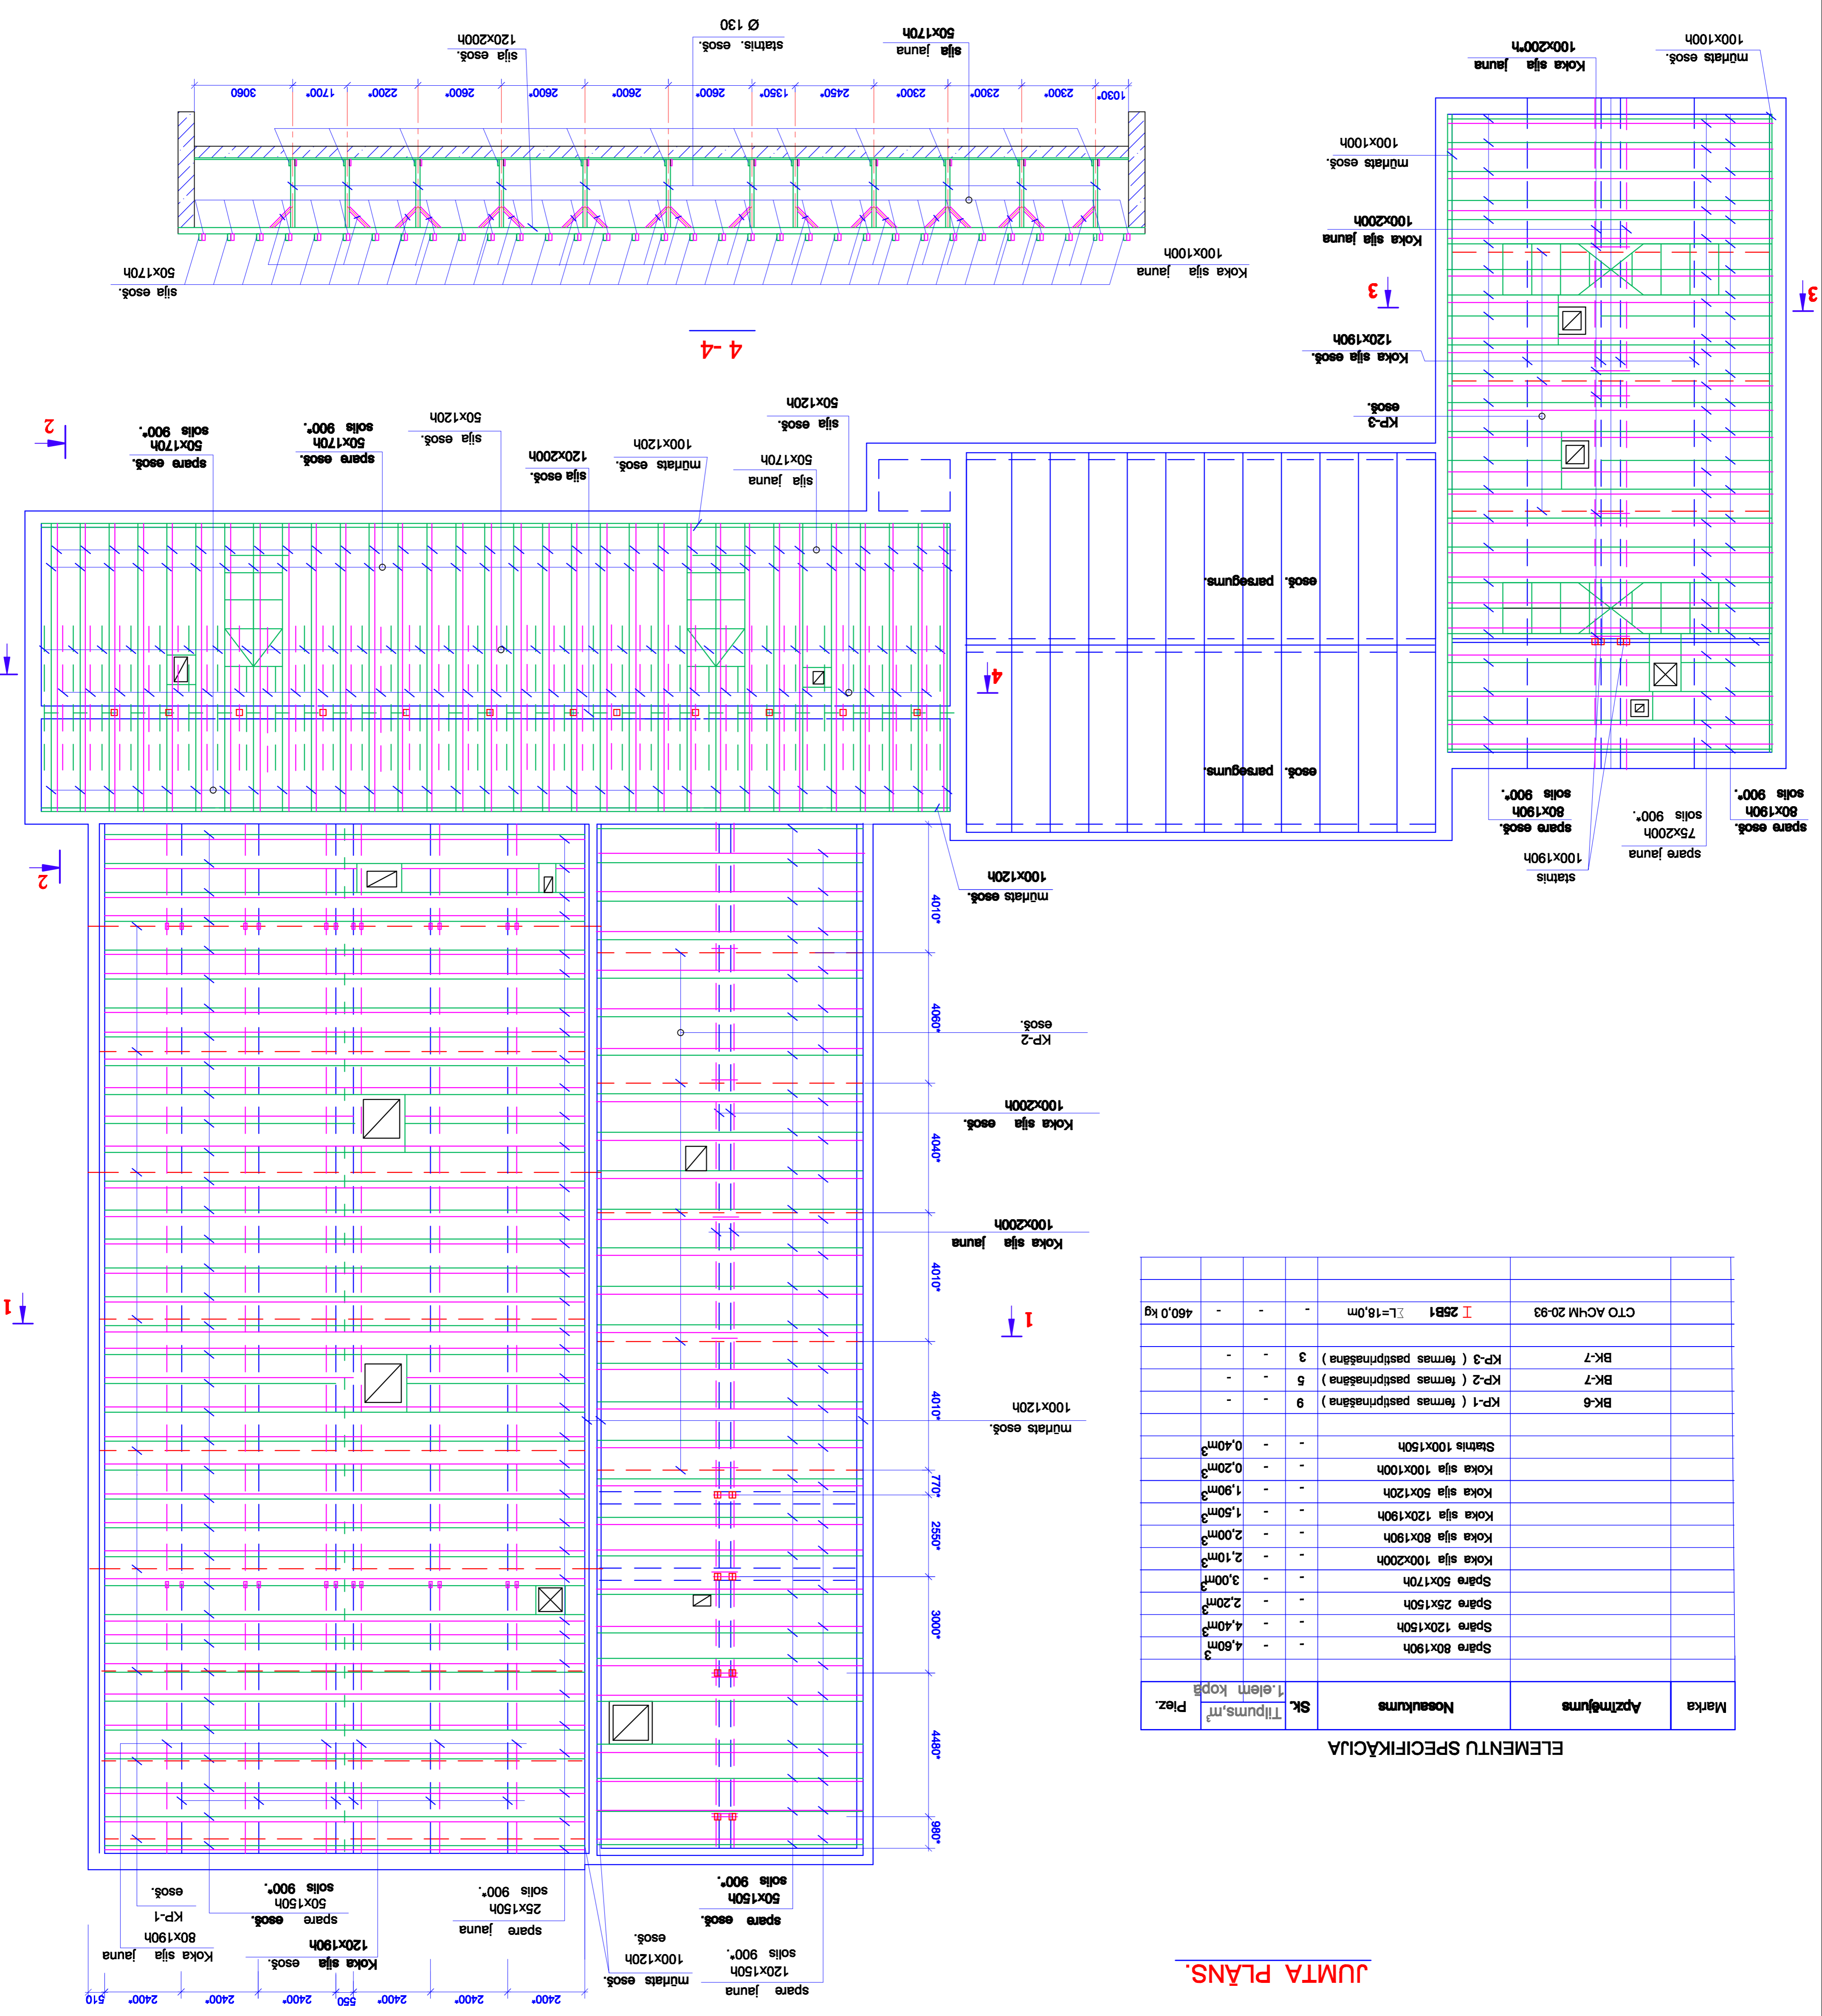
JUMTA PLĀNS.

4-4

1030* 2300* 2300* 2450* 1350* 2600* 2600* 2600* 2600* 2200* 1700* 3060

statnis, esoš. Ø 130
sija esoš. 120x200h
sija jauna 50x170h
sija esoš. 50x170h
Koka sija jauna 100x100h

mūrlats esoš. 100x100h
Koka sija jauna 100x200*h
mūrlats esoš. 100x100h
Koka sija jauna 100x200h
Koka sija esoš. 120x190h
KP-3 esoš.

spare esoš. 50x170h solis 900*.
spare esoš. 50x170h solis 900*.
sija esoš. 50x120h
sija esoš. 120x200h
mūrlats esoš. 100x120h
sija jauna 50x170h
sija esoš. 50x120h

esoš. pareagums.
esoš. pareagums.

spare esoš. 80x190h solis 900*.
spare jauna 75x200h solis 900*.
spare esoš. 80x190h solis 900*.
statnis 100x190h
mūrlats esoš. 100x120h

KP-2 esoš.
Koka sija esoš. 100x200h
Koka sija jauna 100x200h
mūrlats esoš. 100x120h

4010* 4060* 4040* 4010* 4010* 770* 2550* 3000* 4480* 980*

KP-1 esoš.
Koka sija jauna 80x190h
Koka sija esoš. 120x190h
spare esoš. 50x150h solis 900*.
spare jauna 25x150h solis 900*.
spare esoš. 50x150h solis 900*.
mūrlats esoš. 100x120h esoš.
spare jauna 120x150h solis 900*.

510 2400* 2400* 2400* 550 2400* 2400* 2400*

1 1 2 2 3 3 4

ELEMENTU SPECIFIKĀCIJA

| Marka | Apzīmējums | Nosaukums | Sk. | Tilpums,m³ 1.elem. kopā | Piez. |
|---|---|---|---|---|---|
| | | Spare 80x190h | - | - 4,60m³ | |
| | | Spare 120x150h | - | - 4,40m³ | |
| | | Spare 25x150h | - | - 2,20m³ | |
| | | Spare 50x170h | - | - 3,00m³ | |
| | | Koka sija 100x200h | - | - 2,10m³ | |
| | | Koka sija 80x190h | - | - 2,00m³ | |
| | | Koka sija 120x190h | - | - 1,50m³ | |
| | | Koka sija 50x120h | - | - 1,90m³ | |
| | | Koka sija 100x100h | - | - 0,20m³ | |
| | | Statnis 100x150h | - | - 0,40m³ | |
| | | | | | |
| BK-6 | KP-1 ( fermas pastiprināšana ) | | 9 | - | - |
| BK-7 | KP-2 ( fermas pastiprināšana ) | | 5 | - | - |
| BK-7 | KP-3 ( fermas pastiprināšana ) | | 3 | - | - |
| | | | | | |
| | CTO ACHM 20-93 | I 25Б1 ΣL=18,0m | - | - - | 460,0 kg |